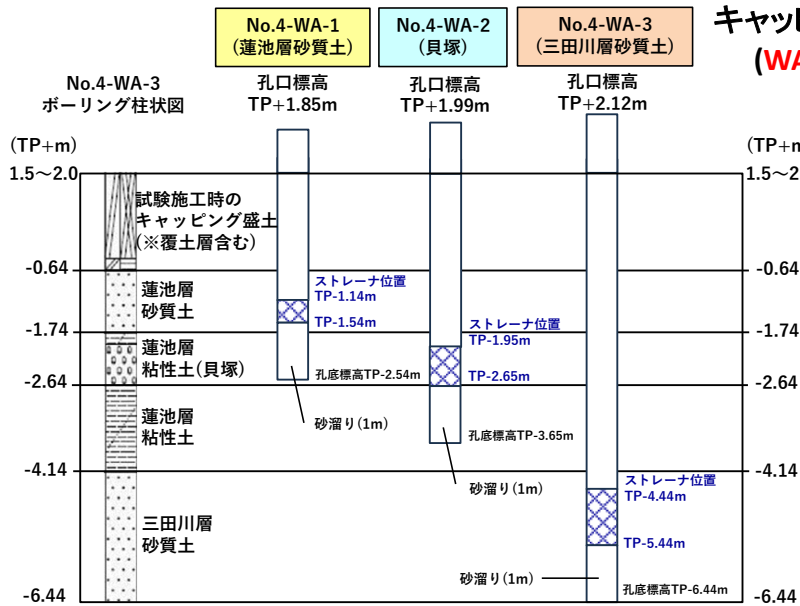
No.4-WA-1
(蓮池層砂質土)

No.4-WA-2
(貝塚)

No.4-WA-3
(三田川層砂質土)

キャッ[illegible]
(WA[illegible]

No.4-WA-3
ボーリング柱状図

孔口標高
TP+1.85m

孔口標高
TP+1.99m

孔口標高
TP+2.12m

(TP+m)

(TP+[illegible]

1.5～2.0

1.5～2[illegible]

試験施工時の
キャッピング盛土
(※覆土層含む)

-0.64

-0.64

蓮池層
砂質土

ストレーナ位置
TP-1.14m

TP-1.54m

ストレーナ位置
TP-1.95m

-1.74

-1.74

蓮池層
粘性土(貝塚)

孔底標高TP-2.54m

TP-2.65m

-2.64

-2.64

蓮池層
粘性土

砂溜り(1m)

孔底標高TP-3.65m

-4.14

-4.14

ストレーナ位置
TP-4.44m

砂溜り(1m)

三田川層
砂質土

TP-5.44m

砂溜り(1m)

孔底標高TP-6.44m

-6.44

-6.44